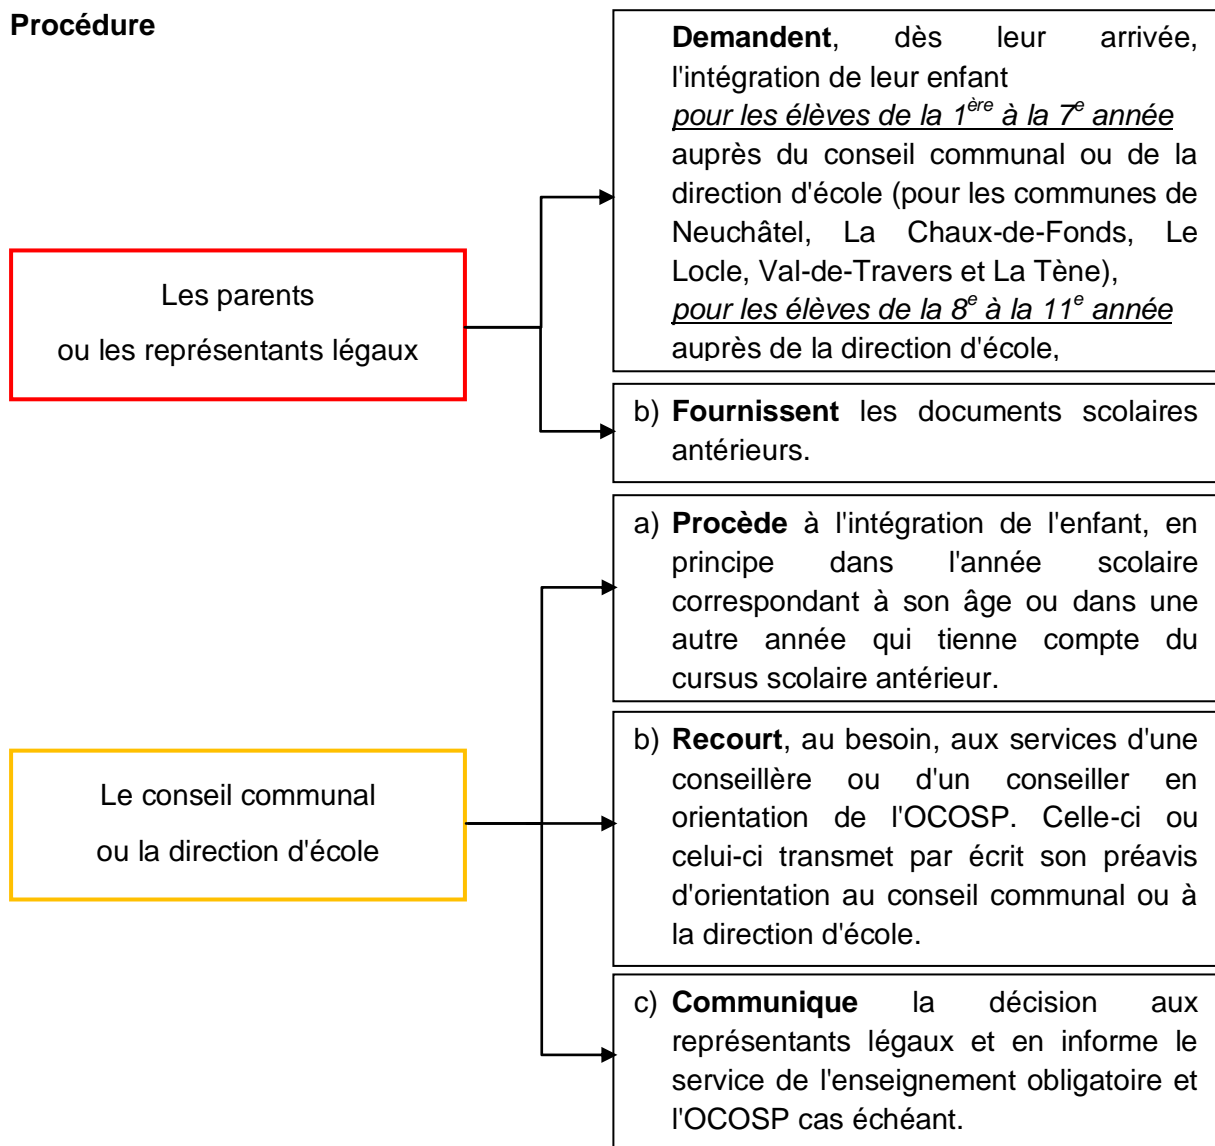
**Procédure**

Les parents
ou les représentants légaux

**Demandent**, dès leur arrivée, l'intégration de leur enfant
*pour les élèves de la $1^{ère}$ à la $7^{e}$ année* auprès du conseil communal ou de la direction d'école (pour les communes de Neuchâtel, La Chaux-de-Fonds, Le Locle, Val-de-Travers et La Tène),
*pour les élèves de la $8^{e}$ à la $11^{e}$ année* auprès de la direction d'école,

b) **Fournissent** les documents scolaires antérieurs.

Le conseil communal
ou la direction d'école

a) **Procède** à l'intégration de l'enfant, en principe dans l'année scolaire correspondant à son âge ou dans une autre année qui tienne compte du cursus scolaire antérieur.

b) **Recourt**, au besoin, aux services d'une conseillère ou d'un conseiller en orientation de l'OCOSP. Celle-ci ou celui-ci transmet par écrit son préavis d'orientation au conseil communal ou à la direction d'école.

c) **Communique** la décision aux représentants légaux et en informe le service de l'enseignement obligatoire et l'OCOSP cas échéant.